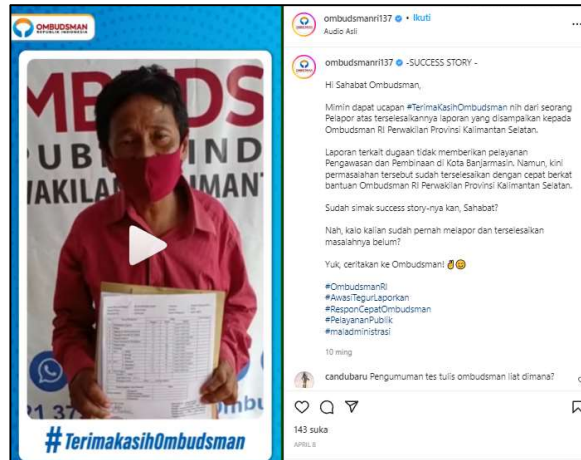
OMBUDSMAN REPUBLIK INDONESIA

MBUDS
UBLIK IND
AKILAN KALIMANT
21 37
mbu

#TerimakasihOmbudsman

ombudsmanri137 • Ikuti
Audio Asli

ombudsmanri137 -SUCCESS STORY -

Hi Sahabat Ombudsman,

Mimin dapat ucapan #TerimaKasihOmbudsman nih dari seorang Pelapor atas terselesaikannya laporan yang disampaikan kepada Ombudsman RI Perwakilan Provinsi Kalimantan Selatan.

Laporan terkait dugaan tidak memberikan pelayanan Pengawasan dan Pembinaan di Kota Banjarmasin. Namun, kini permasalahan tersebut sudah terselesaikan dengan cepat berkat bantuan Ombudsman RI Perwakilan Provinsi Kalimantan Selatan.

Sudah simak success story-nya kan, Sahabat?

Nah, kalo kalian sudah pernah melapor dan terselesaikan masalahnya belum?

Yuk, ceritakan ke Ombudsman! 👌😊

#OmbudsmanRI
#AwasiTegurLaporkan
#ResponCepatOmbudsman
#PelayananPublik
#maladministrasi

10 ming

candubaru Pengumuman tes tulis ombudsman liat dimana?

143 suka
APRIL 8